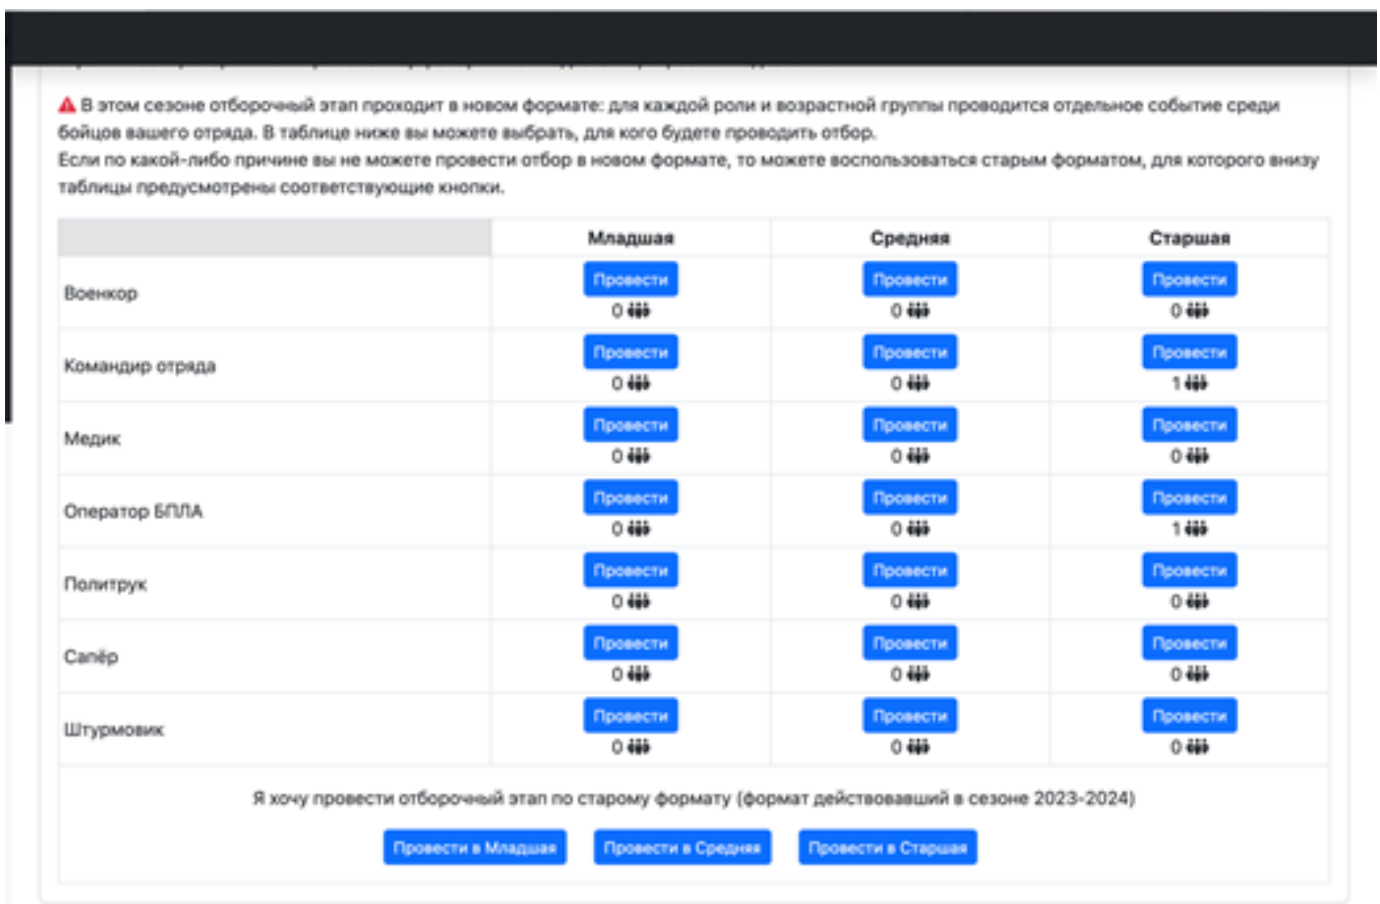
В этом сезоне отборочный этап проходит в новом формате: для каждой роли и возрастной группы проводится отдельное событие среди бойцов вашего отряда. В таблице ниже вы можете выбрать, для кого будете проводить отбор.
Если по какой-либо причине вы не можете провести отбор в новом формате, то можете воспользоваться старым форматом, для которого внизу таблицы предусмотрены соответствующие кнопки.

| | Младшая | Средняя | Старшая |
|---|---|---|---|
| Военкор | Провести 0 | Провести 0 | Провести 0 |
| Командир отряда | Провести 0 | Провести 0 | Провести 1 |
| Медик | Провести 0 | Провести 0 | Провести 0 |
| Оператор БПЛА | Провести 0 | Провести 0 | Провести 1 |
| Политрук | Провести 0 | Провести 0 | Провести 0 |
| Сапёр | Провести 0 | Провести 0 | Провести 0 |
| Штурмовик | Провести 0 | Провести 0 | Провести 0 |

Я хочу провести отборочный этап по старому формату (формат действовавший в сезоне 2023-2024)

Провести в Младшая Провести в Средняя Провести в Старшая